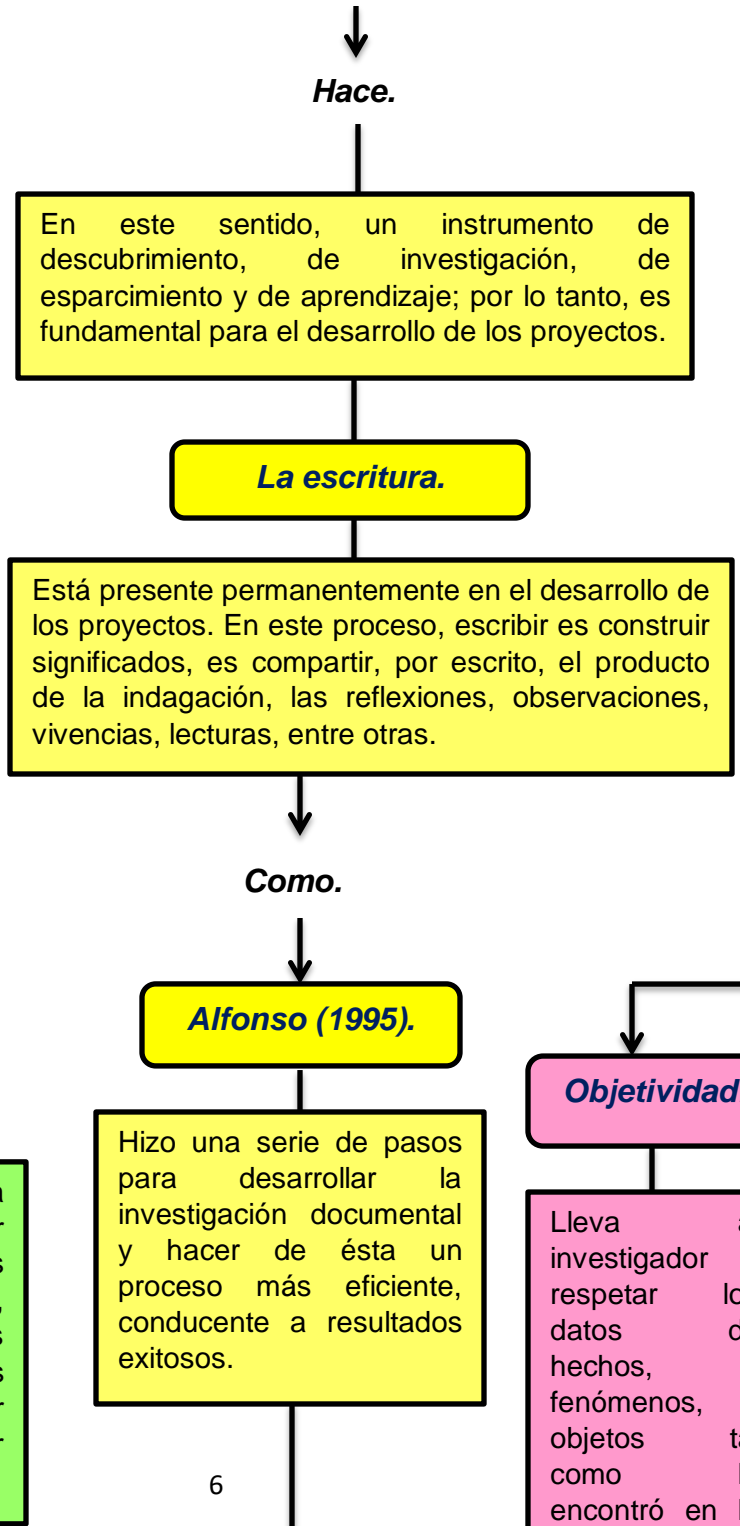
Hace.

En este sentido, un instrumento de descubrimiento, de investigación, de esparcimiento y de aprendizaje; por lo tanto, es fundamental para el desarrollo de los proyectos.

La escritura.

Está presente permanentemente en el desarrollo de los proyectos. En este proceso, escribir es construir significados, es compartir, por escrito, el producto de la indagación, las reflexiones, observaciones, vivencias, lecturas, entre otras.

Como.

Alfonso (1995).

Hizo una serie de pasos para desarrollar la investigación documental y hacer de ésta un proceso más eficiente, conducente a resultados exitosos.

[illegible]

Objetividad

Lleva a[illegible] investigador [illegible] respetar lo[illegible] datos d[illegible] hechos, fenómenos, objetos ta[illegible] como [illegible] encontró en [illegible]

6